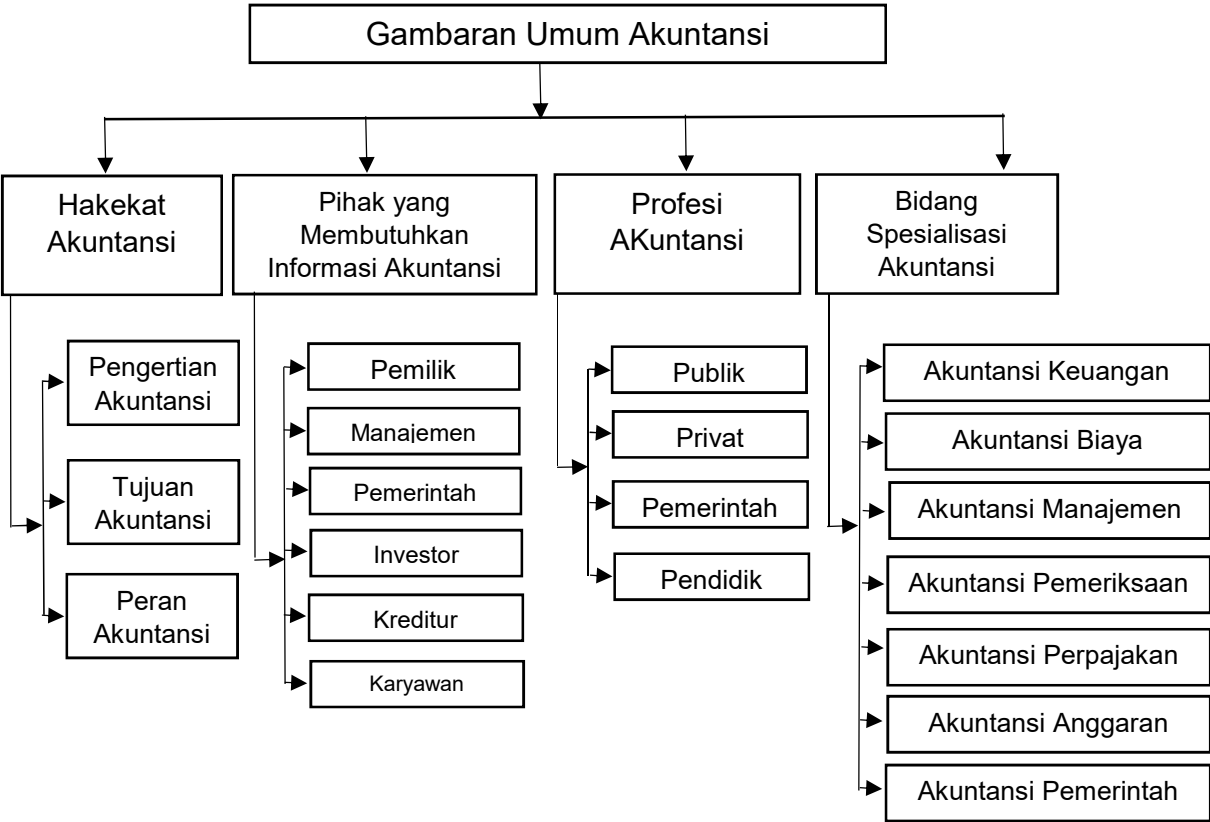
Gambaran Umum Akuntansi

Hakekat Akuntansi

Pengertian Akuntansi

Tujuan Akuntansi

Peran Akuntansi

Pihak yang Membutuhkan Informasi Akuntansi

Pemilik

Manajemen

Pemerintah

Investor

Kreditur

Karyawan

Profesi AKuntansi

Publik

Privat

Pemerintah

Pendidik

Bidang Spesialisasi Akuntansi

Akuntansi Keuangan

Akuntansi Biaya

Akuntansi Manajemen

Akuntansi Pemeriksaan

Akuntansi Perpajakan

Akuntansi Anggaran

Akuntansi Pemerintah